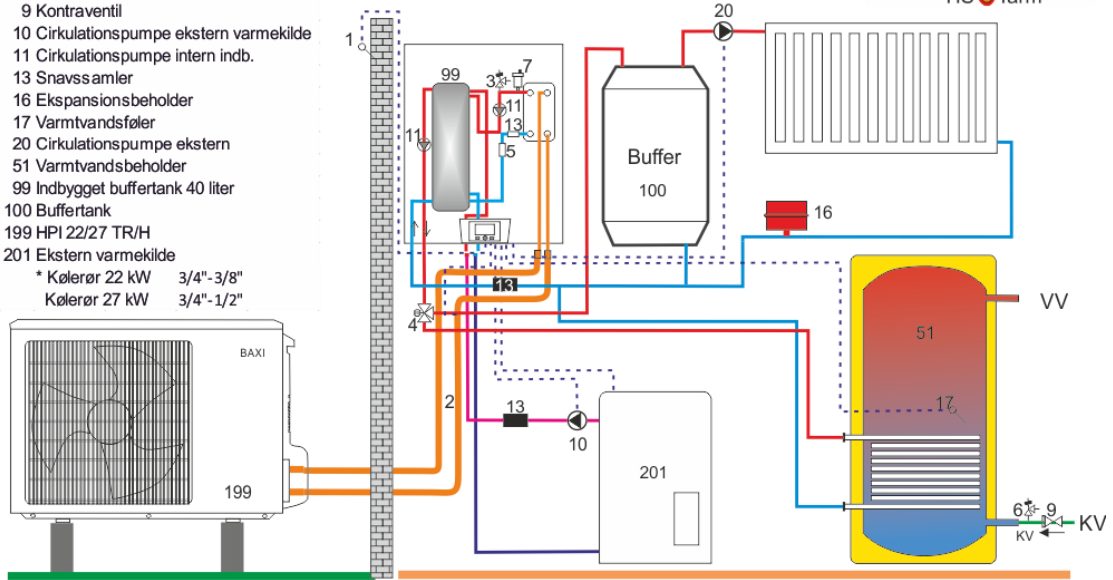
9 Kontraventil
10 Cirkulationspumpe ekstern varmekilde
11 Cirkulationspumpe intern indb.
13 Snavssamler
16 Ekspansionsbeholder
17 Varmtvandsføler
20 Cirkulationspumpe ekstern
51 Varmtvandsbeholder
99 Indbygget buffertank 40 liter
100 Buffertank
199 HPI 22/27 TR/H
201 Ekstern varmekilde
* Kølerør 22 kW 3/4"-3/8"
Kølerør 27 kW 3/4"-1/2"

1
99
3
7
11
11
13
5
4
13
2
BAXI
199
20
Buffer
100
16
13
10
201
VV
51
17
6
9
KV
KV